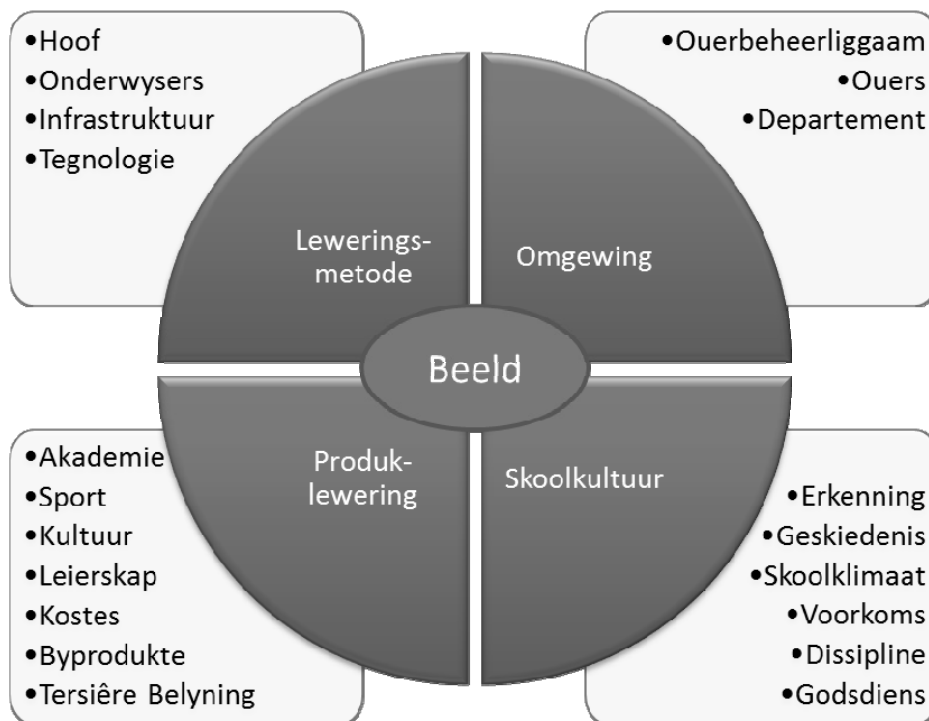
•Hoof
•Onderwysers
•Infrastruktuur
•Tegnologie

•Ouerbeheerliggaam
•Ouers
•Departement

Leweringsmetode

Omgewing

Beeld

Produklewering

Skoolkultuur

•Akademie
•Sport
•Kultuur
•Leierskap
•Kostes
•Byprodukte
•Tersiêre Belyning

•Erkenning
•Geskiedenis
•Skoolklimaat
•Voorkoms
•Dissipline
•Godsdiens